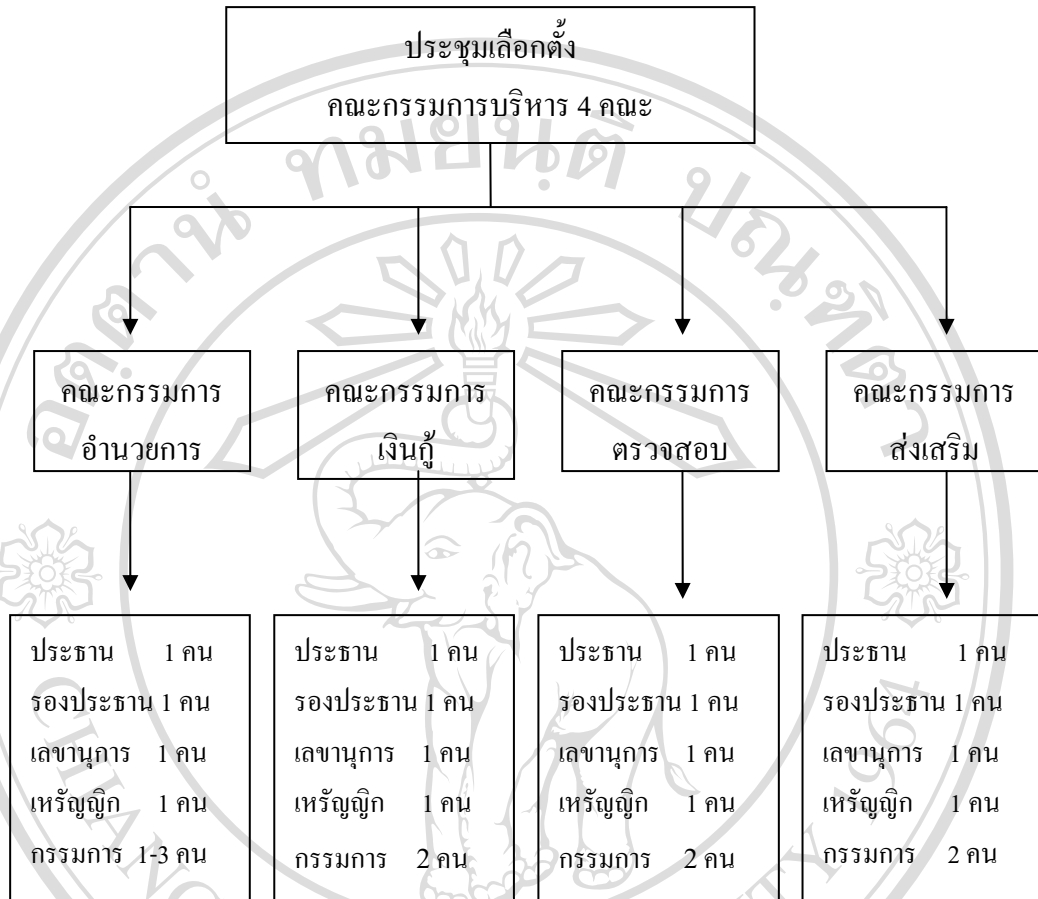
ประชุมเลือกตั้ง
คณะกรรมการบริหาร 4 คณะ

คณะกรรมการ
อำนวยการ

คณะกรรมการ
เงินกู้

คณะกรรมการ
ตรวจสอบ

คณะกรรมการ
ส่งเสริม

ประธาน 1 คน
รองประธาน 1 คน
เลขานุการ 1 คน
เหรัญญิก 1 คน
กรรมการ 1-3 คน

ประธาน 1 คน
รองประธาน 1 คน
เลขานุการ 1 คน
เหรัญญิก 1 คน
กรรมการ 2 คน

ประธาน 1 คน
รองประธาน 1 คน
เลขานุการ 1 คน
เหรัญญิก 1 คน
กรรมการ 2 คน

ประธาน 1 คน
รองประธาน 1 คน
เลขานุการ 1 คน
เหรัญญิก 1 คน
กรรมการ 2 คน